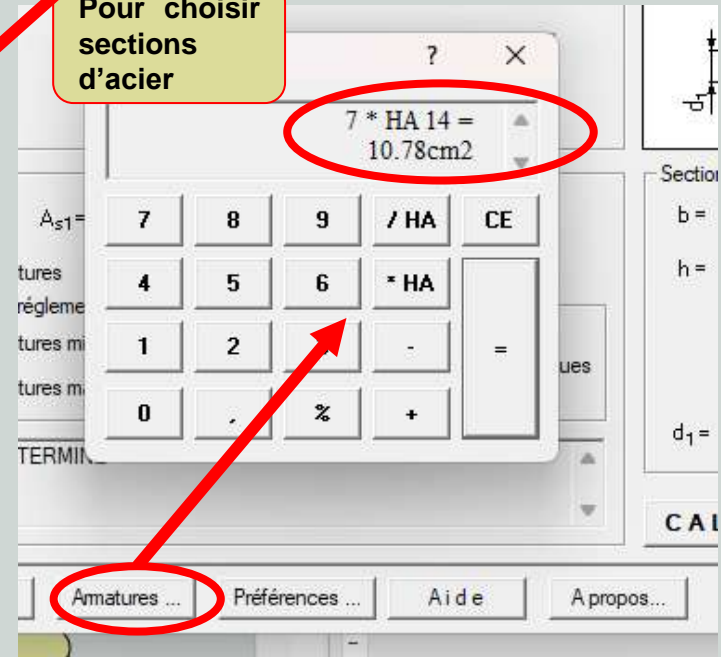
Pour choisir sections d'acier

?
X

7 * HA 14 =
10.78cm2

$A_{s1}$=
tures
régleme
tures mi
tures ma
TERMIN

| 7 | 8 | 9 | / HA | CE |
|---|---|---|---|---|
| 4 | 5 | 6 | * HA | = |
| 1 | 2 | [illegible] | - | |
| 0 | , | % | + | |

ues

Sectior
b =
h =
$d_1$ =
CAL

Armatures ...
Préférences ...
A i d e
A propos...
-